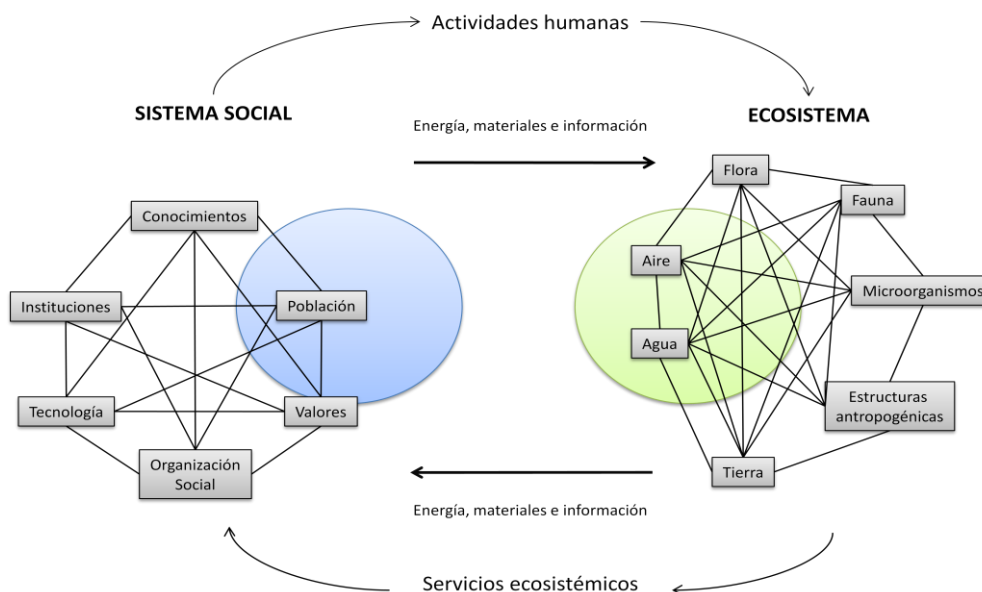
Actividades humanas

SISTEMA SOCIAL

Energía, materiales e información

ECOSISTEMA

Conocimientos

Instituciones

Población

Tecnología

Valores

Organización Social

Flora

Fauna

Aire

Microorganismos

Agua

Estructuras antropogénicas

Tierra

Energía, materiales e información

Servicios ecosistémicos